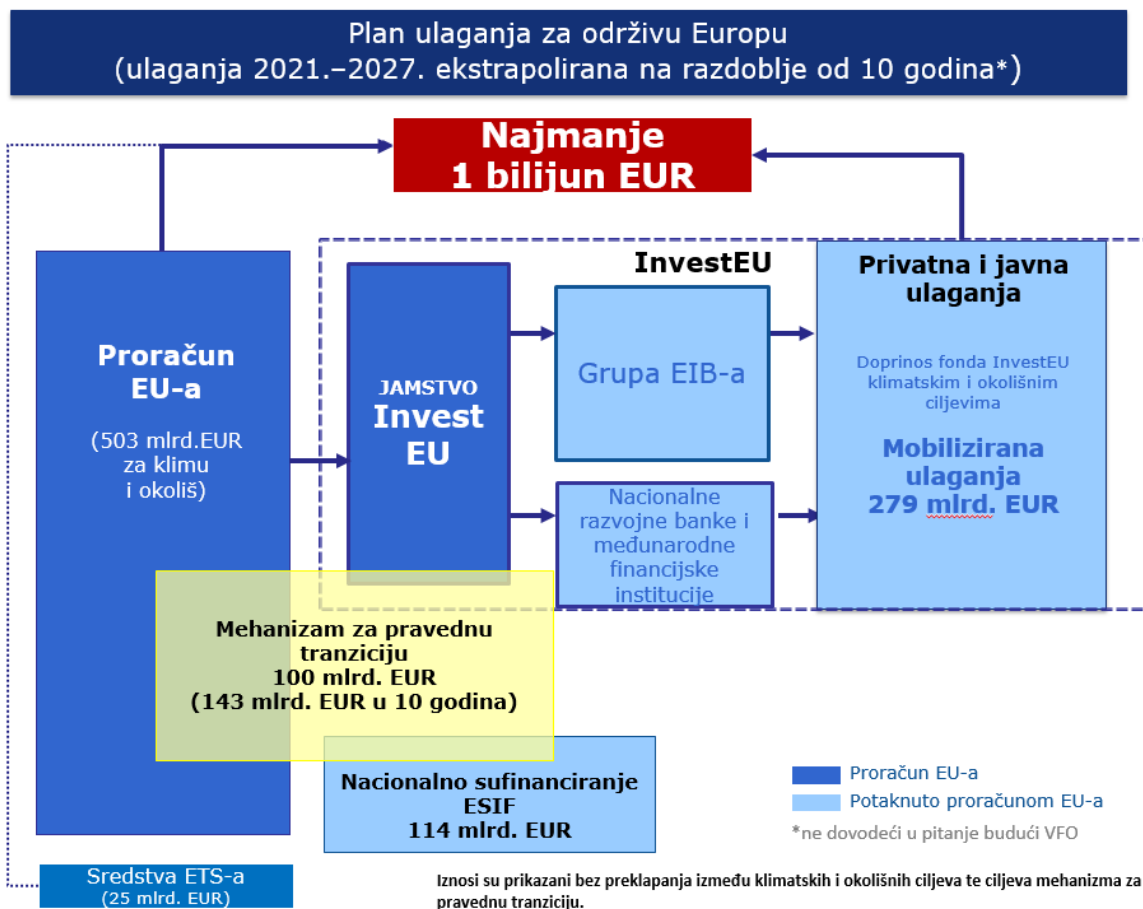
Plan ulaganja za održivu Europu
(ulaganja 2021.–2027. ekstrapolirana na razdoblje od 10 godina*)

Najmanje
1 bilijun EUR

Proračun
EU-a

(503 mlrd.EUR
za klimu
i okoliš)

InvestEU

JAMSTVO
Invest
EU

Grupa EIB-a

Nacionalne
razvojne banke i
međunarodne
financijske
institucije

Privatna i javna
ulaganja

Doprinos fonda InvestEU
klimatskim i okolišnim
ciljevima

Mobilizirana
ulaganja
279 mlrd. EUR

Mehanizam za pravednu
tranziciju
100 mlrd. EUR
(143 mlrd. EUR u 10 godina)

Nacionalno sufinanciranje
ESIF
114 mlrd. EUR

Proračun EU-a
Potaknuto proračunom EU-a
*ne dovodeći u pitanje budući VFO

Sredstva ETS-a
(25 mlrd. EUR)

Iznosi su prikazani bez preklapanja između klimatskih i okolišnih ciljeva te ciljeva mehanizma za pravednu tranziciju.